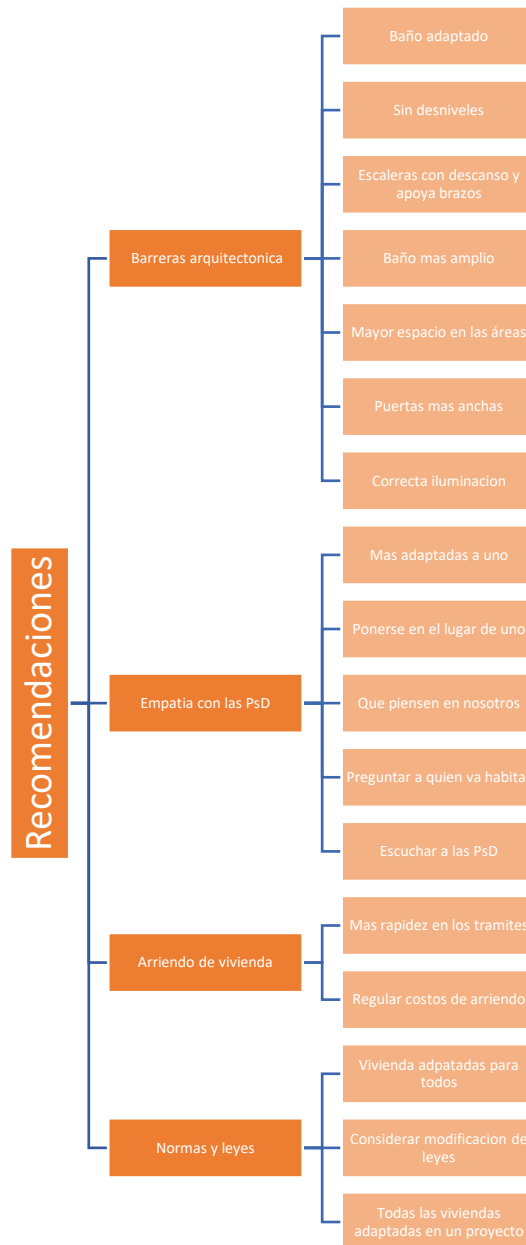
Recomendaciones

Barreras arquitectonica

Baño adaptado

Sin desniveles

Escaleras con descanso y apoya brazos

Baño mas amplio

Mayor espacio en las áreas

Puertas mas anchas

Correcta iluminacion

Empatia con las PsD

Mas adaptadas a uno

Ponerse en el lugar de uno

Que piensen en nosotros

Preguntar a quien va habita

Escuchar a las PsD

Arriendo de vivienda

Mas rapidez en los tramites

Regular costos de arriendo

Normas y leyes

Vivienda adpatadas para todos

Considerar modificacion de leyes

Todas las viviendas adaptadas en un proyecto